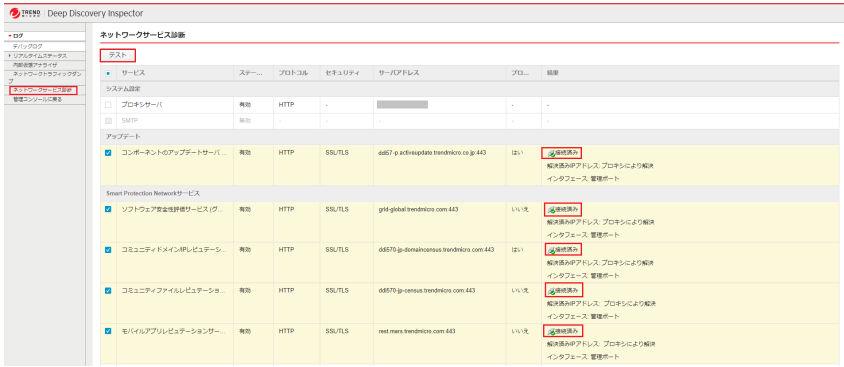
TREND MICRO Deep Discovery Inspector

▾ログ
デバッグログ
▸ リアルタイムステータス
内部仮想アナライザ
ネットワークトラフィックダンプ
ネットワークサービス診断
管理コンソールに戻る

ネットワークサービス診断

テスト

| | サービス | ステー... | プロトコル | セキュリティ | サーバアドレス | プロ... | 結果 |
|---|---|---|---|---|---|---|---|
| システム設定 | | | | | | | |
| | プロキシサーバ | 有効 | HTTP | - | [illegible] | - | - |
| | SMTP | 無効 | - | - | - | - | - |
| アップデート | | | | | | | |
| ☑ | コンポーネントのアップデートサーバ... | 有効 | HTTP | SSL/TLS | ddi57-p.activeupdate.trendmicro.co.jp:443 | はい | 接続済み 解決済みIPアドレス: プロキシにより解決 インタフェース: 管理ポート |
| Smart Protection Networkサービス | | | | | | | |
| ☑ | ソフトウェア安全性評価サービス (グ... | 有効 | HTTP | SSL/TLS | grid-global.trendmicro.com:443 | いいえ | 接続済み 解決済みIPアドレス: プロキシにより解決 インタフェース: 管理ポート |
| ☑ | コミュニティドメイン/IPレピュテーシ... | 有効 | HTTP | SSL/TLS | ddi570-jp-domaincensus.trendmicro.com:443 | はい | 接続済み 解決済みIPアドレス: プロキシにより解決 インタフェース: 管理ポート |
| ☑ | コミュニティファイルレピュテーショ... | 有効 | HTTP | SSL/TLS | ddi570-jp-census.trendmicro.com:443 | いいえ | 接続済み 解決済みIPアドレス: プロキシにより解決 インタフェース: 管理ポート |
| ☑ | モバイルアプリレピュテーションサー... | 有効 | HTTP | SSL/TLS | rest.mars.trendmicro.com:443 | いいえ | 接続済み 解決済みIPアドレス: プロキシにより解決 インタフェース: 管理ポート |